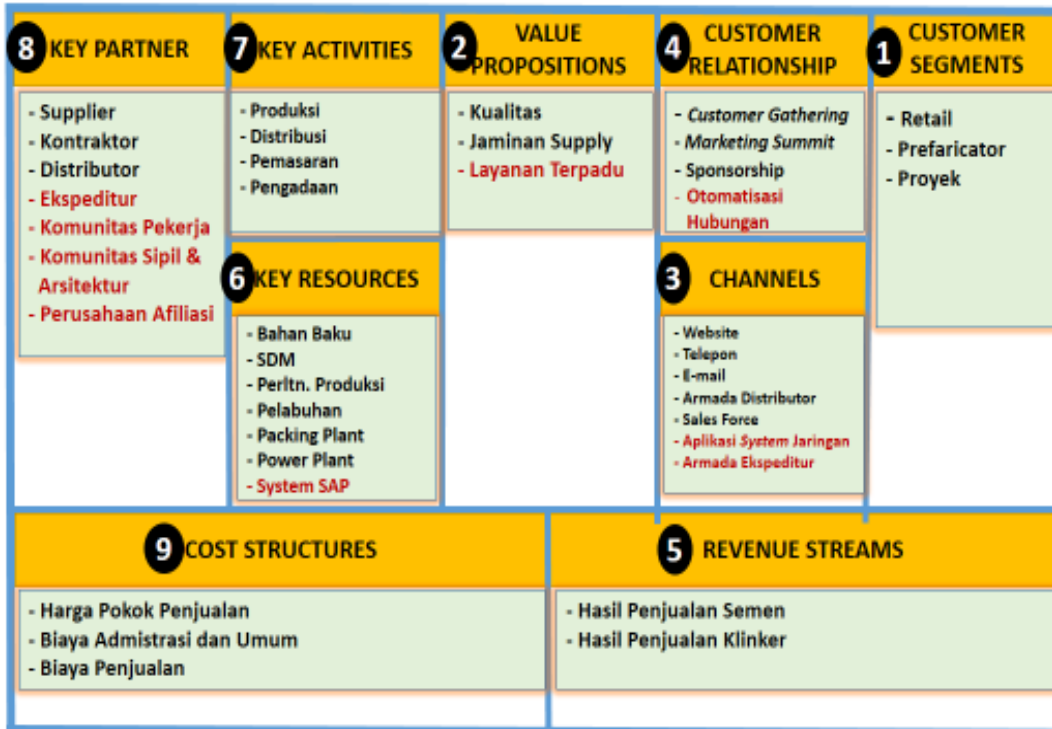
8 KEY PARTNER

- Supplier
- Kontraktor
- Distributor
- Ekspeditur
- Komunitas Pekerja
- Komunitas Sipil & Arsitektur
- Perusahaan Afiliasi

7 KEY ACTIVITIES

- Produksi
- Distribusi
- Pemasaran
- Pengadaan

6 KEY RESOURCES

- Bahan Baku
- SDM
- Perltn. Produksi
- Pelabuhan
- Packing Plant
- Power Plant
- System SAP

2 VALUE PROPOSITIONS

- Kualitas
- Jaminan Supply
- Layanan Terpadu

4 CUSTOMER RELATIONSHIP

- Customer Gathering
- Marketing Summit
- Sponsorship
- Otomatisasi Hubungan

3 CHANNELS

- Website
- Telepon
- E-mail
- Armada Distributor
- Sales Force
- Aplikasi System Jaringan
- Armada Ekspeditur

1 CUSTOMER SEGMENTS

- Retail
- Prefaricator
- Proyek

9 COST STRUCTURES

- Harga Pokok Penjualan
- Biaya Admistrasi dan Umum
- Biaya Penjualan

5 REVENUE STREAMS

- Hasil Penjualan Semen
- Hasil Penjualan Klinker